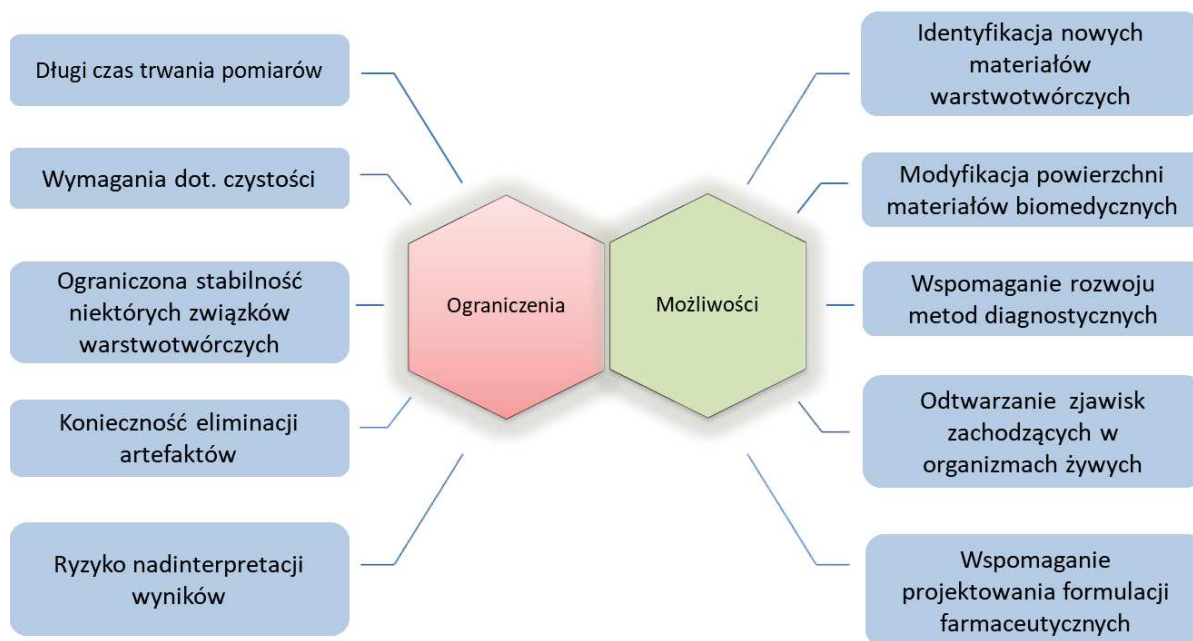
Długi czas trwania pomiarów

Wymagania dot. czystości

Ograniczona stabilność niektórych związków warstwotwórczych

Konieczność eliminacji artefaktów

Ryzyko nadinterpretacji wyników

Ograniczenia

Możliwości

Identyfikacja nowych materiałów warstwotwórczych

Modyfikacja powierzchni materiałów biomedycznych

Wspomaganie rozwoju metod diagnostycznych

Odtwarzanie zjawisk zachodzących w organizmach żywych

Wspomaganie projektowania formulacji farmaceutycznych